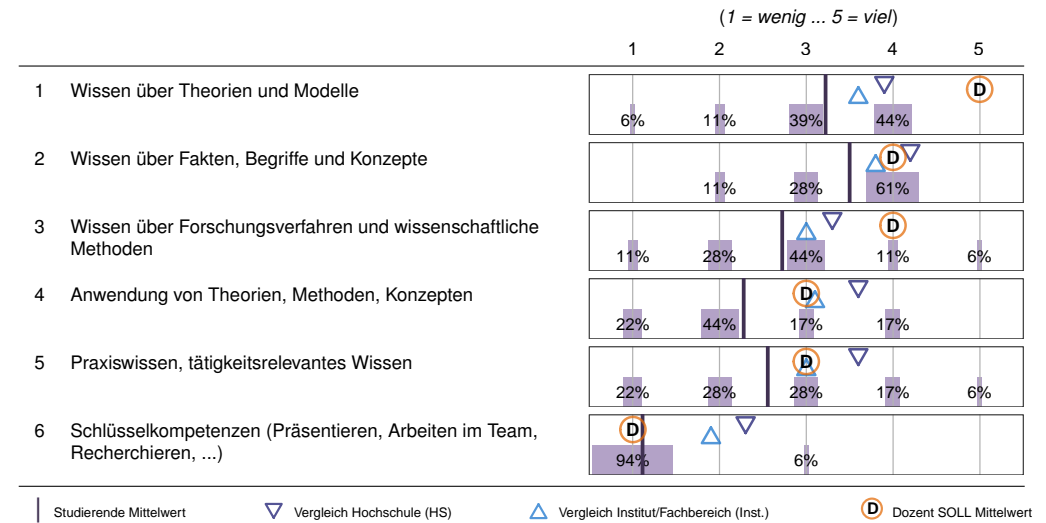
(*1 = wenig ... 5 = viel*)

| | | 1 | 2 | 3 | 4 | 5 |
|---|---|---|---|---|---|---|
| 1 | Wissen über Theorien und Modelle | 6% | 11% | 39% | 44% | D |
| 2 | Wissen über Fakten, Begriffe und Konzepte | | 11% | 28% | D 61% | |
| 3 | Wissen über Forschungsverfahren und wissenschaftliche Methoden | 11% | 28% | 44% | D 11% | 6% |
| 4 | Anwendung von Theorien, Methoden, Konzepten | 22% | 44% | D 17% | 17% | |
| 5 | Praxiswissen, tätigkeitsrelevantes Wissen | 22% | 28% | D 28% | 17% | 6% |
| 6 | Schlüsselkompetenzen (Präsentieren, Arbeiten im Team, Recherchieren, ...) | D 94% | | 6% | | |

Studierende Mittelwert
Vergleich Hochschule (HS)
Vergleich Institut/Fachbereich (Inst.)
D Dozent SOLL Mittelwert